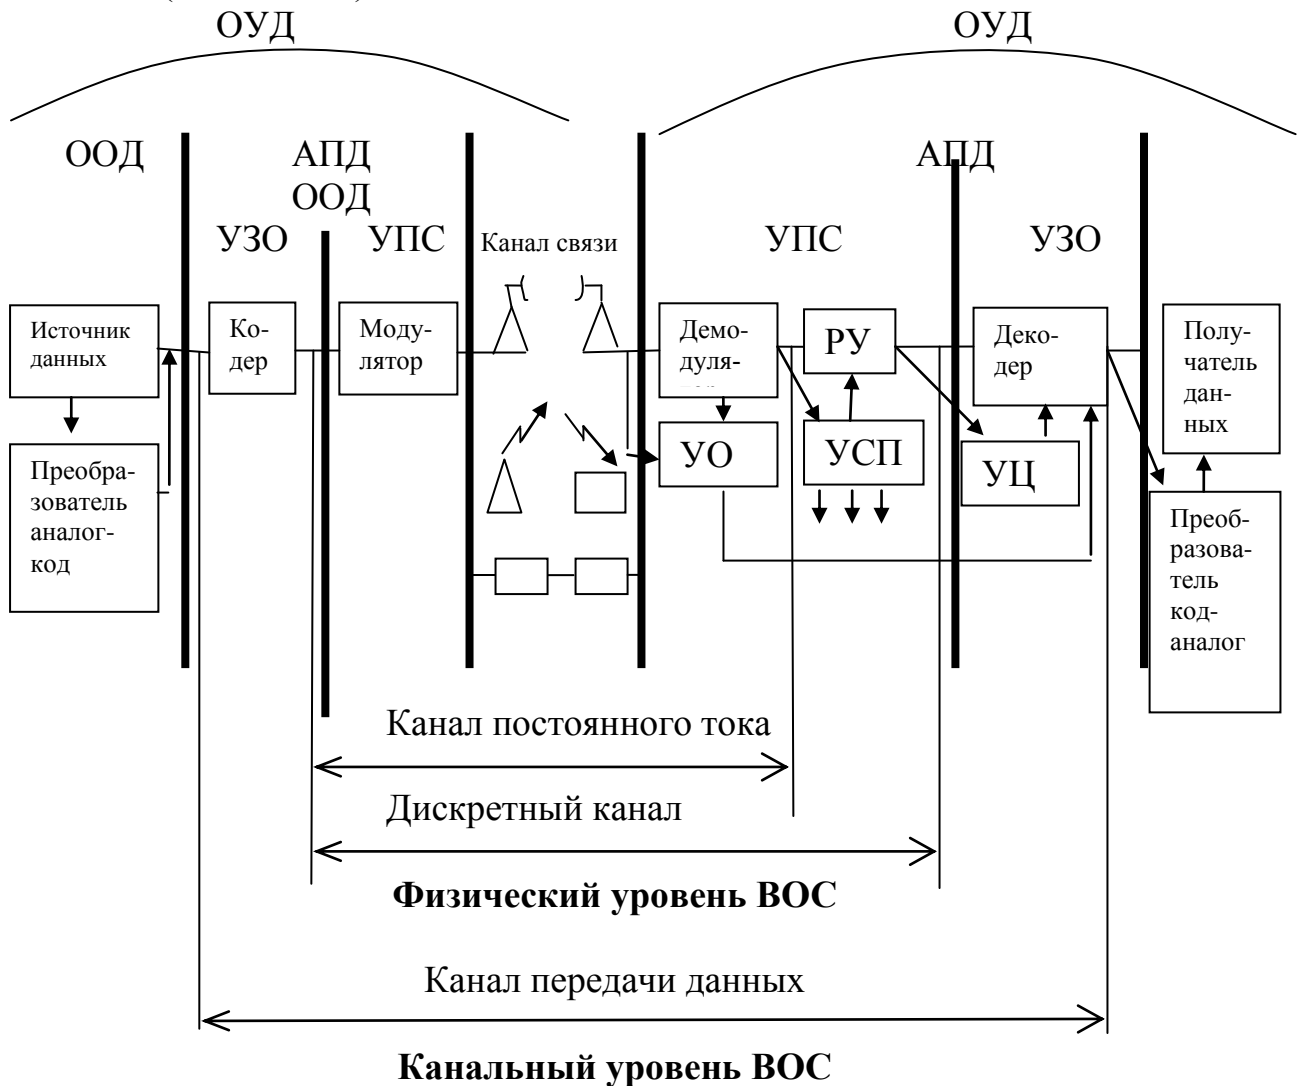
ОУД

ОУД

ООД

АПД

ООД

АПД

УЗО

УПС

Канал связи

УПС

УЗО

Источник данных

Кодер

Модулятор

Демодулятор

РУ

Декодер

Получатель данных

Преобразователь аналог-код

УО

УСП

УЦ

Преобразователь код-аналог

Канал постоянного тока

Дискретный канал

**Физический уровень ВОС**

Канал передачи данных

**Канальный уровень ВОС**